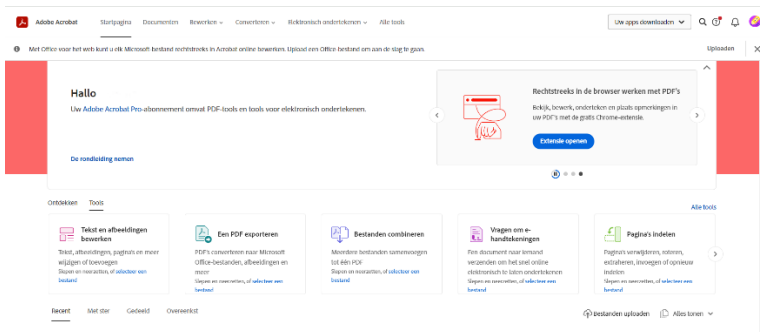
Adobe Acrobat Startpagina Documenten Bewerken Converteren Elektronisch ondertekenen Alle tools

Uw apps downloaden

Met Office voor het web kunt u elk Microsoft bestand rechtstreeks in Acrobat online bewerken. Upload een Office bestand om aan de slag te gaan.

Uploaden

Hallo

Uw Adobe Acrobat Pro-abonnement omvat PDF-tools en tools voor elektronisch ondertekenen.

De rondleiding nemen

Rechtstreeks in de browser werken met PDF's

Bekijk, bewerk, onderteken en plaats opmerkingen in uw PDF's met de gratis Chrome-extensie.

Extensie openen

Ontdekken Tools

Alle tools

Tekst en afbeeldingen bewerken
Tekst, afbeeldingen, pagina's en meer wijzigen of toevoegen
Slepen en neerzetten, of selecteer een bestand

Een PDF exporteren
PDF's converteren naar Microsoft Office-bestanden, afbeeldingen en meer
Slepen en neerzetten, of selecteer een bestand

Bestanden combineren
Meerdere bestanden samenvoegen tot één PDF
Slepen en neerzetten, of selecteer een bestand

Vragen om e-handtekeningen
Een document naar iemand verzenden om het snel online elektronisch te laten ondertekenen
Slepen en neerzetten, of selecteer een bestand

Pagina's indelen
Pagina's verwijderen, roteren, extraheren, invoegen of opnieuw indelen
Slepen en neerzetten, of selecteer een bestand

Recent Met ster Gedeeld Overeenkist

Bestanden uploaden Alles tonen